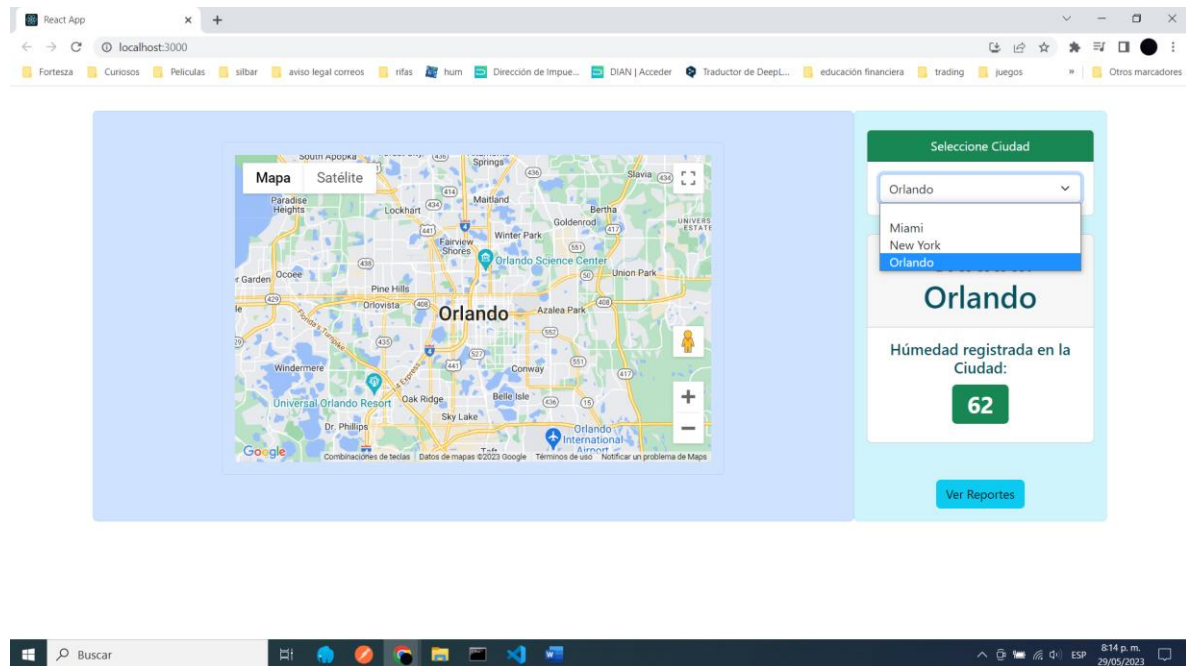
React App

localhost:3000

Fortesza Curiosos Peliculas silbar aviso legal correos rifas hum Dirección de Impue... DIAN | Acceder Traductor de DeepL... educación financiera trading juegos » Otros marcadores

Mapa Satélite

South Apopka Springs Slavia Paradise Heights Lockhart Maitland Bertha Goldenrod UNIVERSAL ESTATE Winter Park Fairview Shores Orlando Science Center Garden Ocoee Union Park Pine Hills Orlovista Orlando Azalea Park Windermere Conway Universal Orlando Resort Oak Ridge Belle Isle Sky Lake Dr. Phillips Orlando International Airport Taft

Google Combinaciones de teclas Datos de mapas ©2023 Google Términos de uso Notificar un problema de Maps

Seleccione Ciudad

Orlando

Miami
New York
Orlando

Orlando

Húmedad registrada en la Ciudad:

62

Ver Reportes

Buscar

ESP 8:14 p. m. 29/05/2023